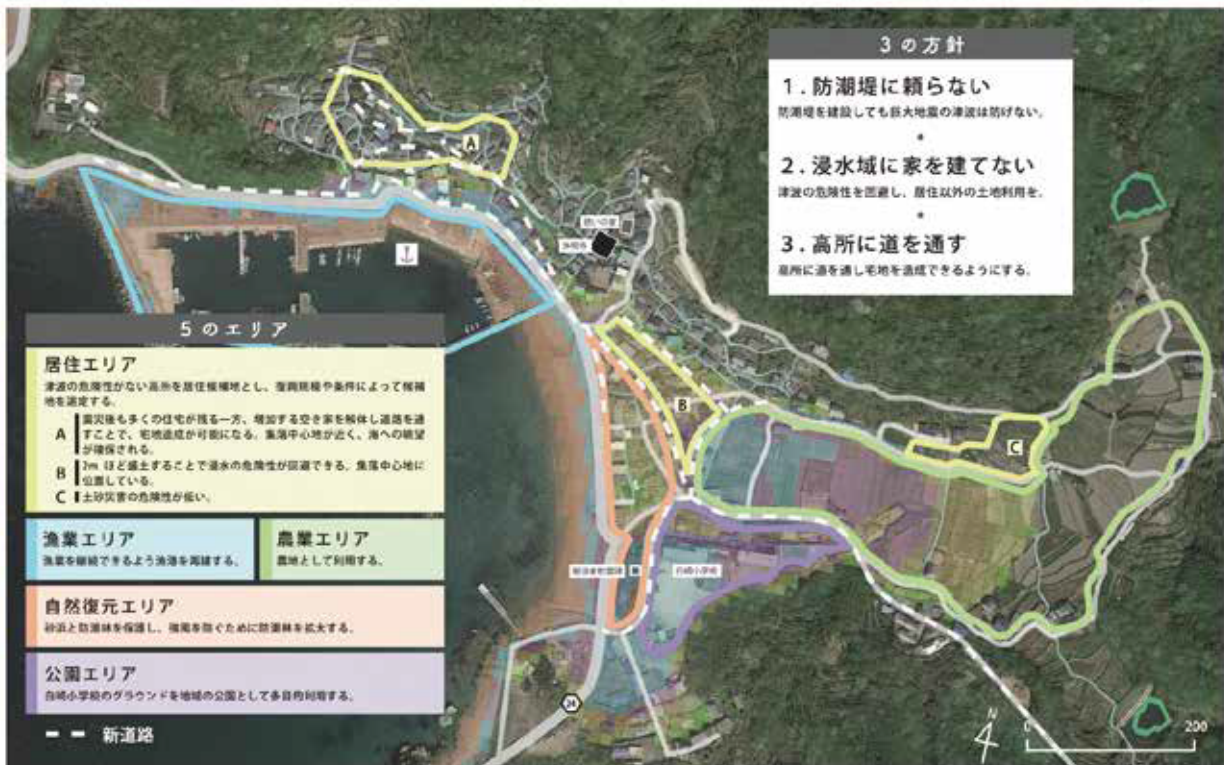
3の方針

1. 防潮堤に頼らない
防潮堤を建設しても巨大地震の津波は防げない。

2. 浸水域に家を建てない
津波の危険性を回避し、居住以外の土地利用を。

3. 高所に道を通す
高所に道を通し宅地を造成できるようにする。

5のエリア

居住エリア
津波の危険性がない高所を居住候補地とし、復興段階や条件によって候補地を選定する。

A 震災後も多くの住宅が残る一方、増加する空き家を解体し道路を通すことで、宅地造成が可能になる。集落中心地が近く、海への眺望が確保される。

B 2m ほど盛土することで浸水の危険性が回避できる。集落中心地に位置している。

C 土砂災害の危険性が低い。

漁業エリア
漁業を継続できるよう漁港を再建する。

農業エリア
農地として利用する。

自然復元エリア
砂浜と防潮林を保護し、塩害を防ぐために防潮林を拡大する。

公園エリア
白崎小学校のグラウンドを地域の公園として多目的利用する。

新道路

A

B

C

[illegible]

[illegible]

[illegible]

白崎小学校

24

N

0

200